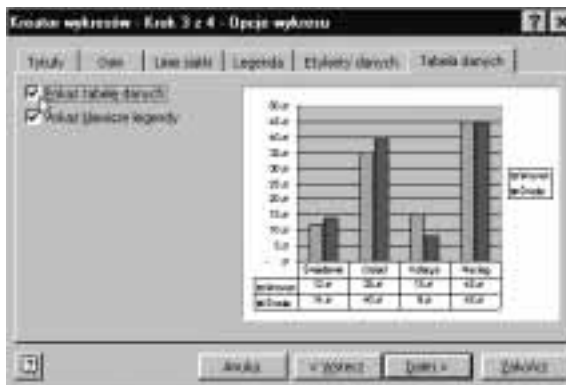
Kreator wykresów - Krok 3 z 4 - Opcje wykresu

Tytuły | Osie | Linie siatki | Legenda | Etykiety danych | Tabela danych

Pokaż tabelę danych
Pokaż klawisze legendy

50 zł
45 zł
40 zł
35 zł
30 zł
25 zł
20 zł
15 zł
10 zł
5 zł
zł

| | Śniadanie | Obiad | Kolacja | Nocleg |
|---|---|---|---|---|
| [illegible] | 12 zł | 35 zł | 15 zł | 45 zł |
| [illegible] | 15 zł | 40 zł | 8 zł | 45 zł |

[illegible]
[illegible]

Anuluj | < Wstecz | Dalej > | Zakończ